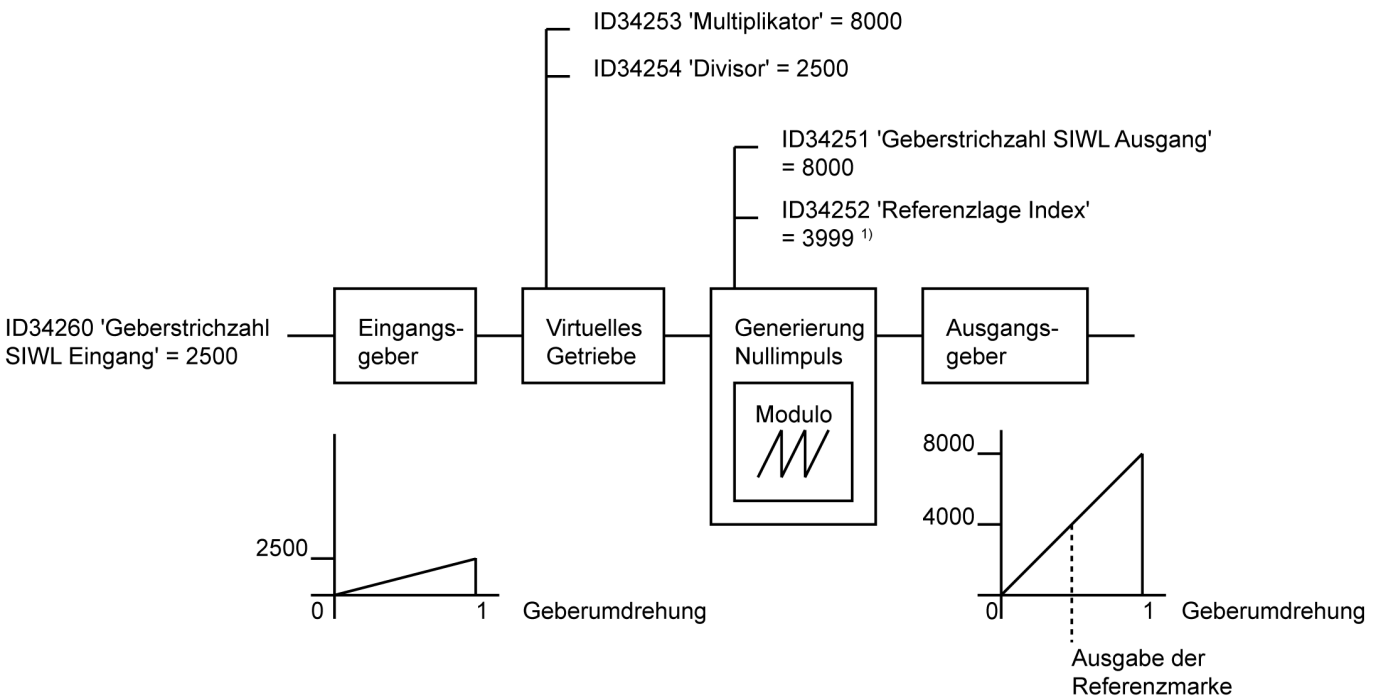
ID34253 'Multiplikator' = 8000

ID34254 'Divisor' = 2500

ID34251 'Geberstrichzahl SIWL Ausgang' = 8000

ID34252 'Referenzlage Index' = 3999 $^{1)}$

ID34260 'Geberstrichzahl SIWL Eingang' = 2500

Eingangsgeber

Virtuelles Getriebe

Generierung Nullimpuls

Modulo

Ausgangsgeber

2500

0

1

Geberumdrehung

8000

4000

0

1

Geberumdrehung

Ausgabe der Referenzmarke